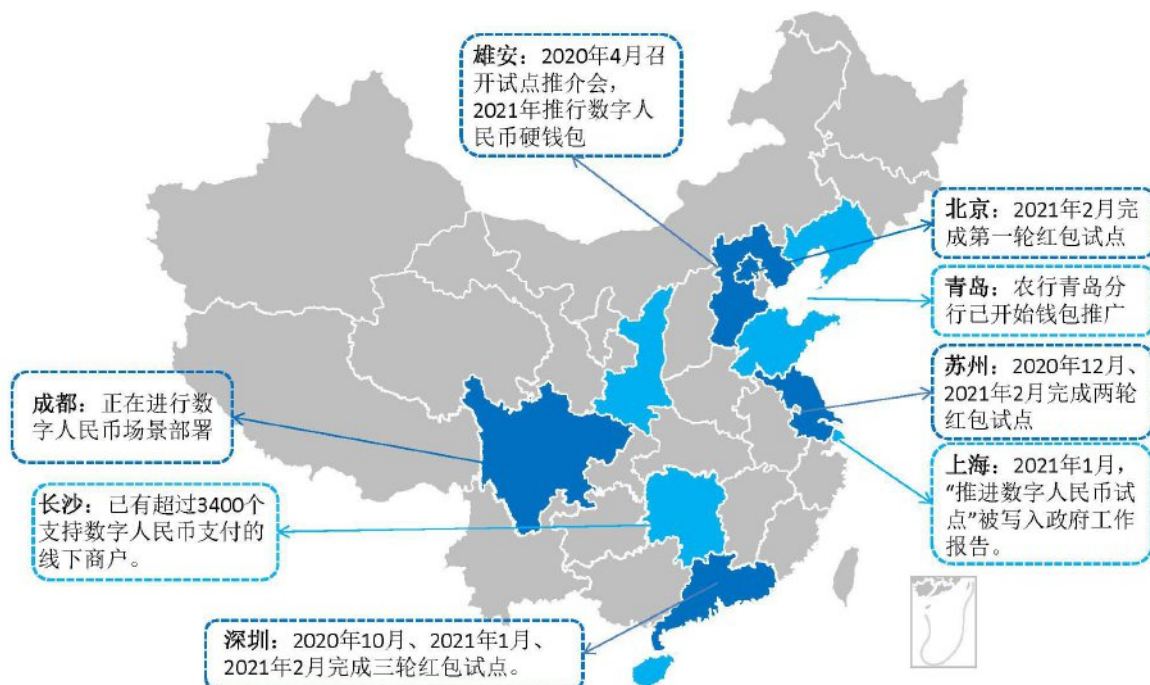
雄安：2020年4月召开试点推介会，2021年推行数字人民币硬钱包

北京：2021年2月完成第一轮红包试点

青岛：农行青岛分行已开始钱包推广

成都：正在进行数字人民币场景部署

苏州：2020年12月、2021年2月完成两轮红包试点

上海：2021年1月，"推进数字人民币试点"被写入政府工作报告。

长沙：已有超过3400个支持数字人民币支付的线下商户。

深圳：2020年10月、2021年1月、2021年2月完成三轮红包试点。